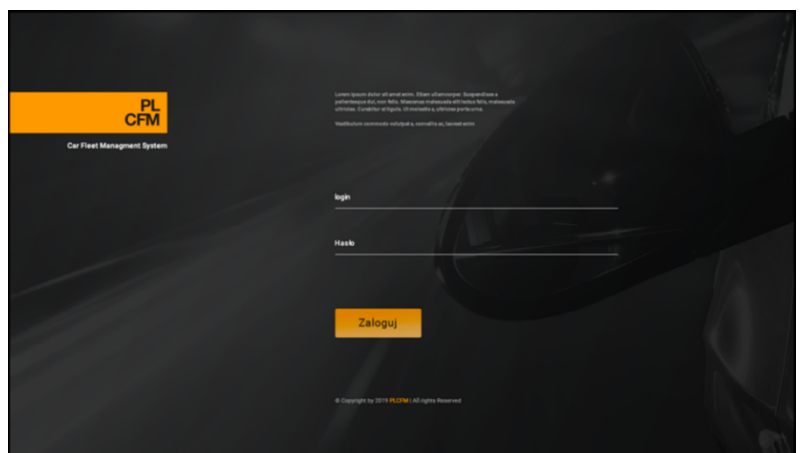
PL
CFM

Car Fleet Managment System

Lorem ipsum dolor sit amet enim. Etiam ullamcorper. Suspendisse a pellentesque dui, non felis. Maecenas malesuada elit lectus felis, malesuada ultricies. Curabitur et ligula. Ut molestie a, ultricies porta urna.

Vestibulum commodo volutpat a, convallis ac, laoreet enim.

login

Hasło

Zaloguj

© Copyright by 2019 PLCFM | All rights Reserved